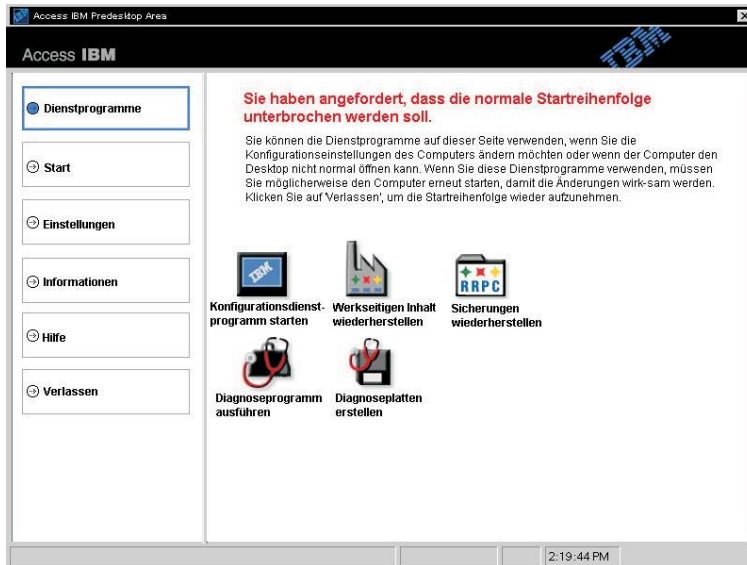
Access IBM Predesktop Area

Access IBM

IBM

Dienstprogramme

Start

Einstellungen

Informationen

Hilfe

Verlassen

Sie haben angefordert, dass die normale Startreihenfolge unterbrochen werden soll.

Sie können die Dienstprogramme auf dieser Seite verwenden, wenn Sie die Konfigurationseinstellungen des Computers ändern möchten oder wenn der Computer den Desktop nicht normal öffnen kann. Wenn Sie diese Dienstprogramme verwenden, müssen Sie möglicherweise den Computer erneut starten, damit die Änderungen wirk-sam werden. Klicken Sie auf 'Verlassen', um die Startreihenfolge wieder aufzunehmen.

IBM

Konfigurationsdienstprogramm starten

Werkseitigen Inhalt wiederherstellen

RRPC

Sicherungen wiederherstellen

Diagnoseprogramm ausführen

Diagnoseplatten erstellen

2:19:44 PM